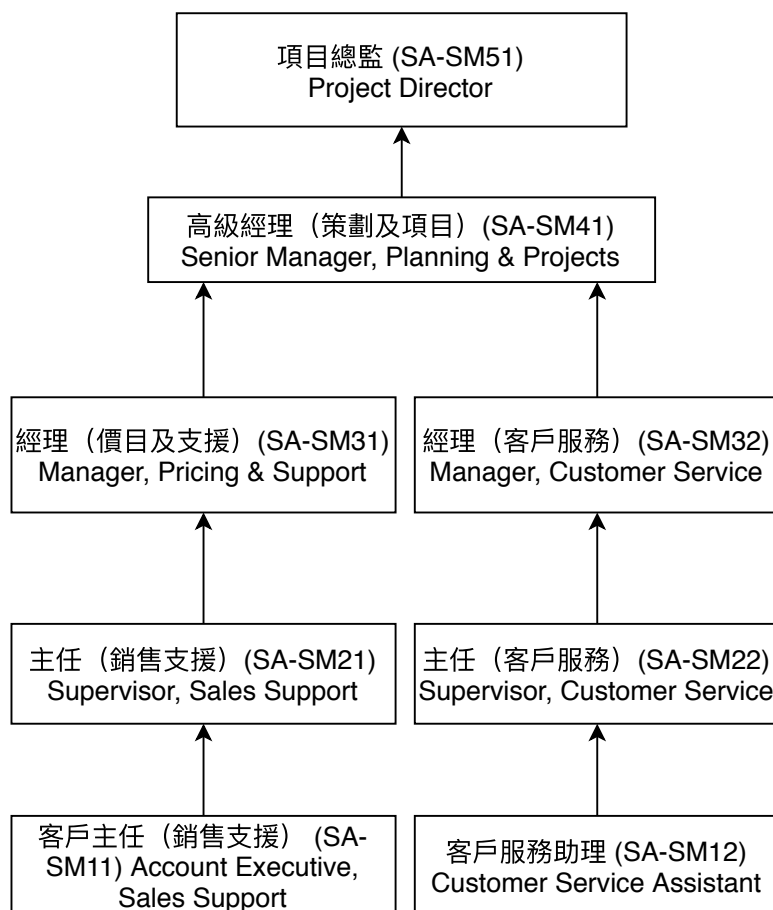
項目總監 (SA-SM51)
Project Director

高級經理（策劃及項目）(SA-SM41)
Senior Manager, Planning & Projects

經理（價目及支援）(SA-SM31)
Manager, Pricing & Support

經理（客戶服務）(SA-SM32)
Manager, Customer Service

主任（銷售支援）(SA-SM21)
Supervisor, Sales Support

主任（客戶服務）(SA-SM22)
Supervisor, Customer Service

客戶主任（銷售支援）(SA-SM11) Account Executive, Sales Support

客戶服務助理 (SA-SM12)
Customer Service Assistant